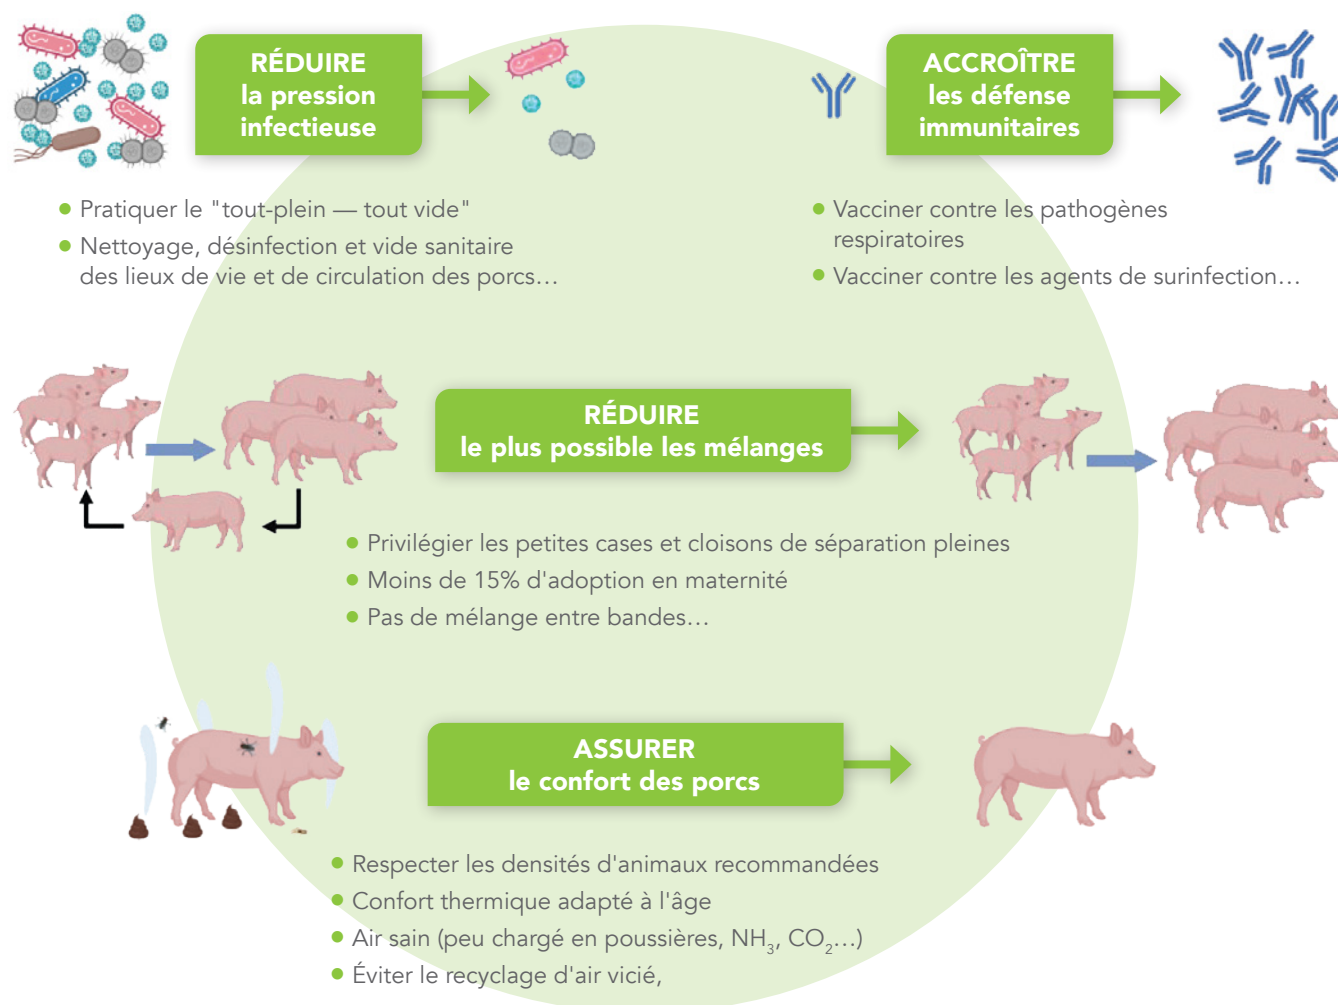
RÉDUIRE
la pression
infectieuse

ACCROÎTRE
les défense
immunitaires

• Pratiquer le "tout-plein — tout vide"
• Nettoyage, désinfection et vide sanitaire des lieux de vie et de circulation des porcs…

• Vacciner contre les pathogènes respiratoires
• Vacciner contre les agents de surinfection…

RÉDUIRE
le plus possible les mélanges

• Privilégier les petites cases et cloisons de séparation pleines
• Moins de 15% d'adoption en maternité
• Pas de mélange entre bandes…

ASSURER
le confort des porcs

• Respecter les densités d'animaux recommandées
• Confort thermique adapté à l'âge
• Air sain (peu chargé en poussières, $NH_3$, $CO_2$…)
• Éviter le recyclage d'air vicié,